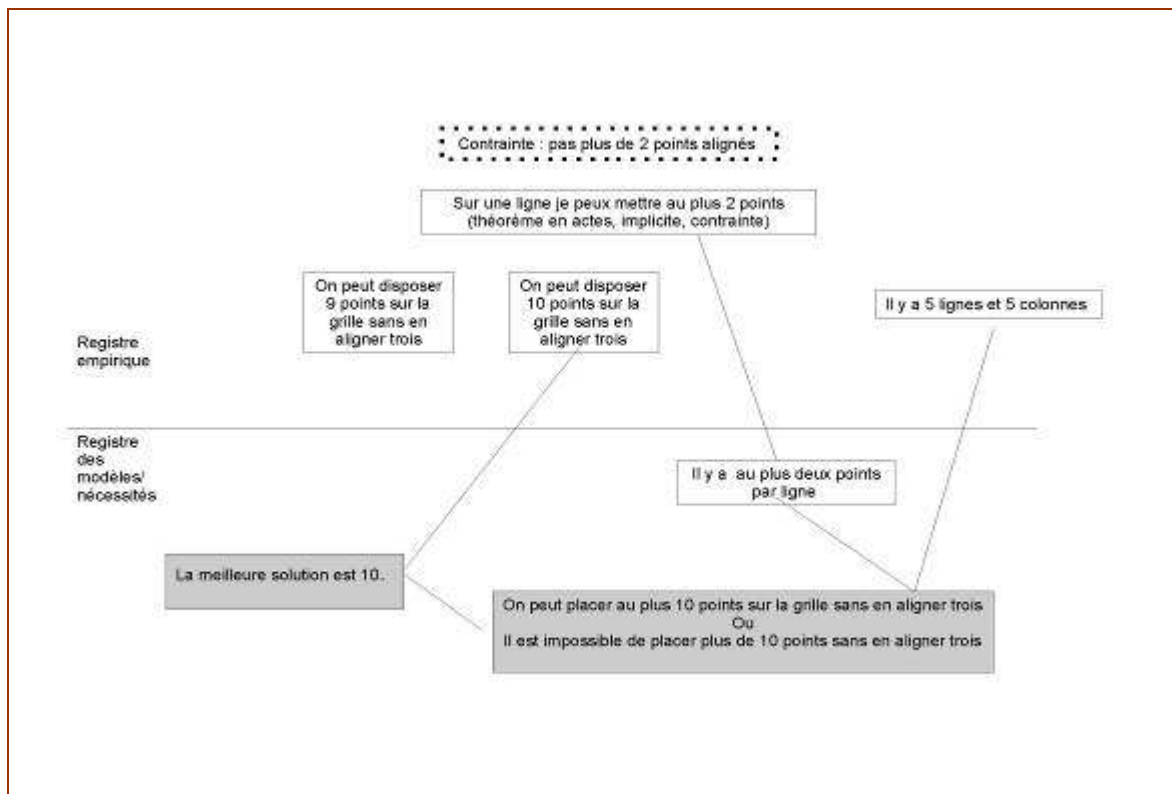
Contrainte : pas plus de 2 points alignés

Sur une ligne je peux mettre au plus 2 points (théorème en actes, implicite, contrainte)

On peut disposer 9 points sur la grille sans en aligner trois

On peut disposer 10 points sur la grille sans en aligner trois

Il y a 5 lignes et 5 colonnes

Registre empirique

Registre des modèles/ nécessités

Il y a au plus deux points par ligne

La meilleure solution est 10.

On peut placer au plus 10 points sur la grille sans en aligner trois
Ou
Il est impossible de placer plus de 10 points sans en aligner trois